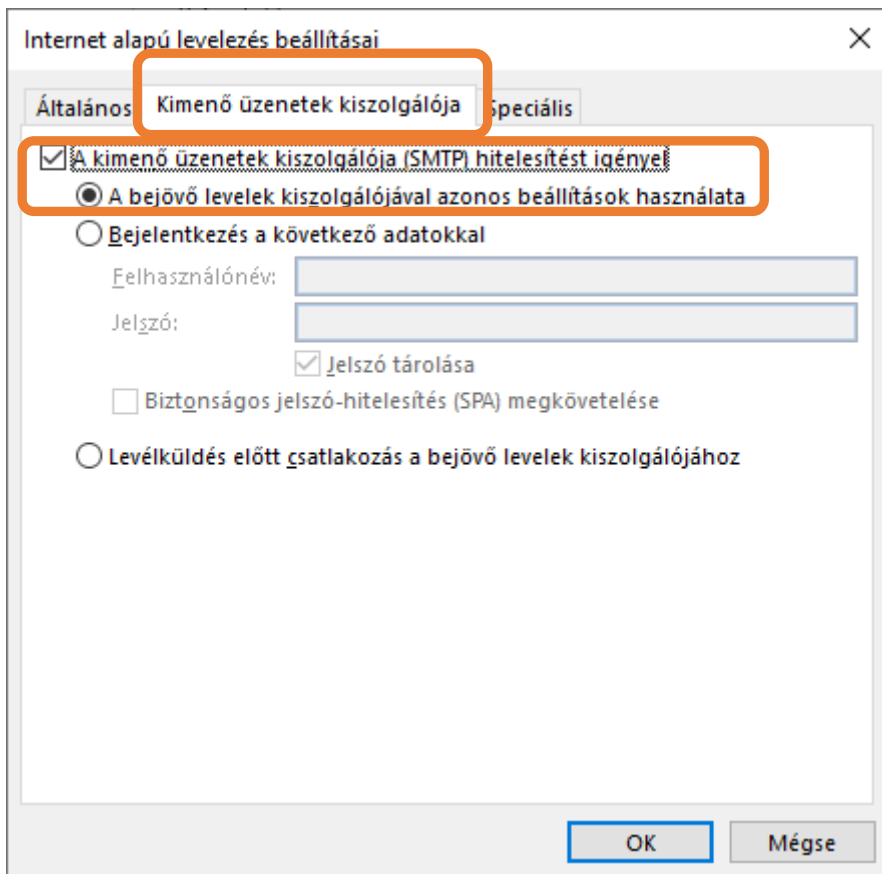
Internet alapú levelezés beállításai

×

Általános

Kimenő üzenetek kiszolgálója

Speciális

A kimenő üzenetek kiszolgálója (SMTP) hitelesítést igényel

A bejövő levelek kiszolgálójával azonos beállítások használata

Bejelentkezés a következő adatokkal

Felhasználónév:

Jelszó:

Jelszó tárolása

Biztonságos jelszó-hitelesítés (SPA) megkövetelése

Levélküldés előtt csatlakozás a bejövő levelek kiszolgálójához

OK

Mégse